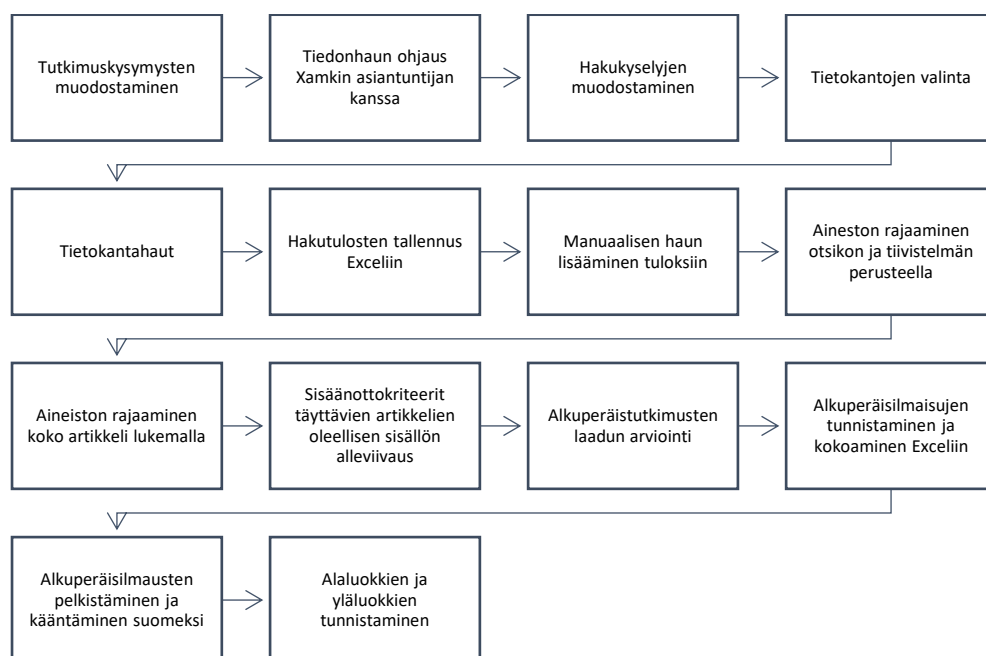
Tutkimuskysymysten muodostaminen

Tiedonhaun ohjaus Xamkin asiantuntijan kanssa

Hakukyselyjen muodostaminen

Tietokantojen valinta

Tietokantahaut

Hakutulosten tallennus Exceliin

Manuaalisen haun lisääminen tuloksiin

Aineston rajaaminen otsikon ja tiivistelmän perusteella

Aineiston rajaaminen koko artikkeli lukemalla

Sisäänottokriteerit täyttävien artikkelien oleellisen sisällön alleviivaus

Alkuperäistutkimusten laadun arviointi

Alkuperäisilmaisujen tunnistaminen ja kokoaminen Exceliin

Alkuperäisilmausten pelkistäminen ja kääntäminen suomeksi

Alaluokkien ja yläluokkien tunnistaminen